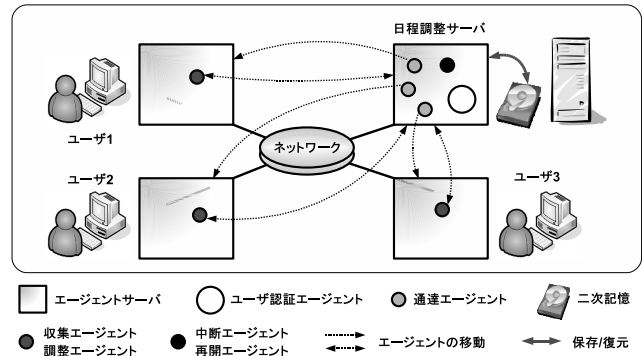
日程調整サーバ

ユーザ1

ネットワーク

ユーザ2

ユーザ3

エージェントサーバ

ユーザ認証エージェント

通達エージェント

二次記憶

収集エージェント
調整エージェント

中断エージェント
再開エージェント

エージェントの移動

保存/復元